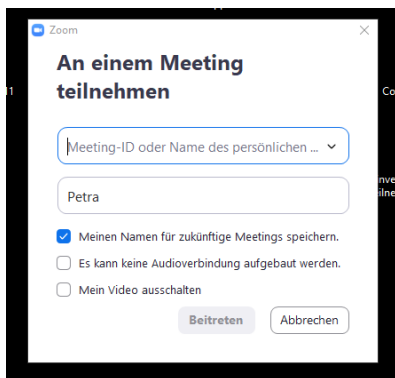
Zoom

An einem Meeting teilnehmen

Meeting-ID oder Name des persönlichen ...

Petra

Meinen Namen für zukünftige Meetings speichern.

Es kann keine Audioverbindung aufgebaut werden.

Mein Video ausschalten

Beitreten

Abbrechen

11

Co

inve
ilne